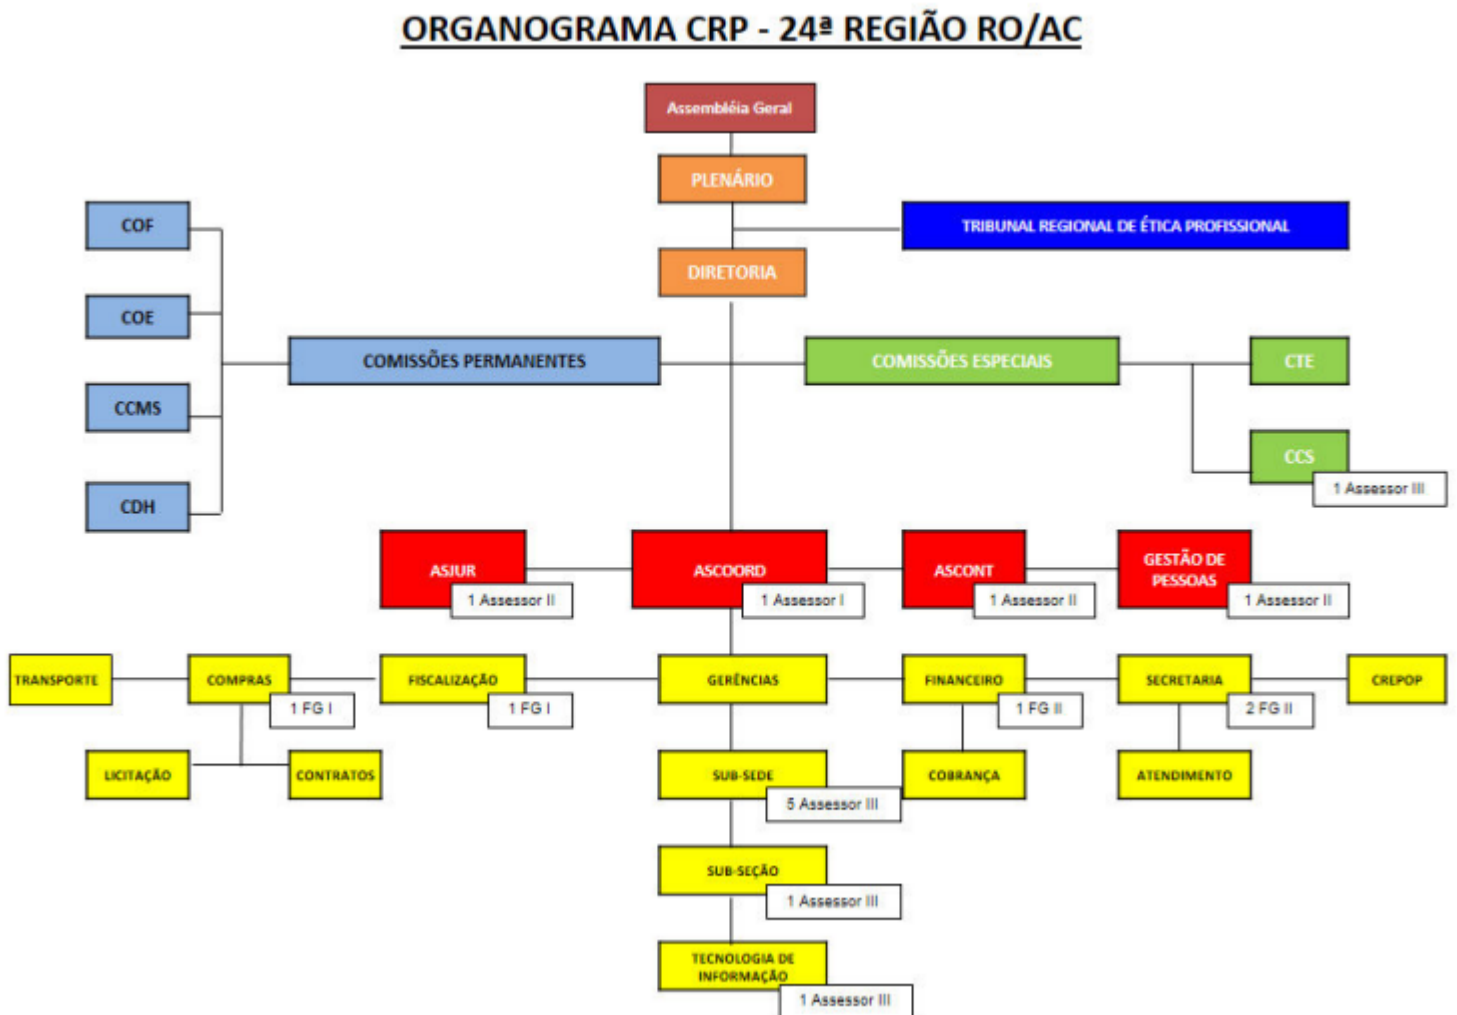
ORGANOGRAMA CRP - 24ª REGIÃO RO/AC

Assembléia Geral

PLENÁRIO

TRIBUNAL REGIONAL DE ÉTICA PROFISSIONAL

DIRETORIA

COF

COE

CCMS

CDH

COMISSÕES PERMANENTES

COMISSÕES ESPECIAIS

CTE

CCS
1 Assessor III

ASJUR
1 Assessor II

ASCOORD
1 Assessor I

ASCONT
1 Assessor II

GESTÃO DE PESSOAS
1 Assessor II

TRANSPORTE

COMPRAS
1 FG I

FISCALIZAÇÃO
1 FG I

GERÊNCIAS

FINANCEIRO
1 FG II

SECRETARIA
2 FG II

CREPOP

LICITAÇÃO

CONTRATOS

SUB-SEDE
5 Assessor III

COBRANÇA

ATENDIMENTO

SUB-SEÇÃO
1 Assessor III

TECNOLOGIA DE INFORMAÇÃO
1 Assessor III